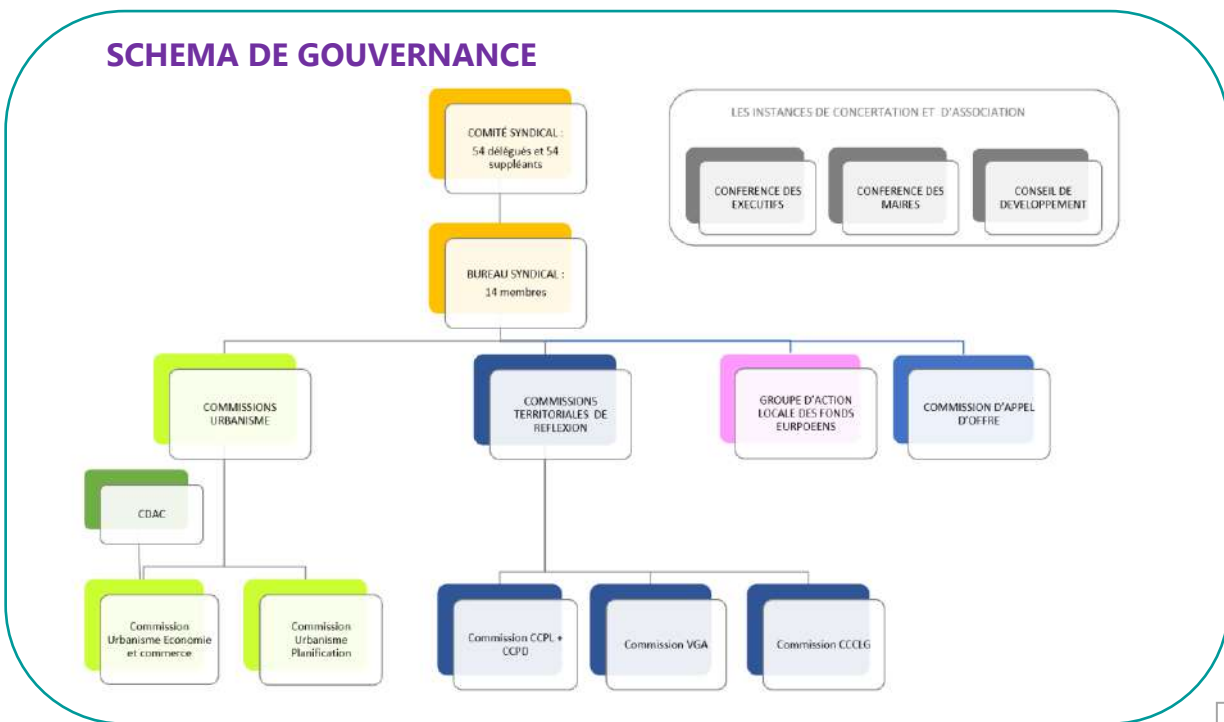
SCHEMA DE GOUVERNANCE

COMITÉ SYNDICAL : 54 délégués et 54 suppléants

LES INSTANCES DE CONCERTATION ET D'ASSOCIATION

CONFERENCE DES EXECUTIFS

CONFERENCE DES MAIRES

CONSEIL DE DEVELOPPEMENT

BUREAU SYNDICAL : 14 membres

COMMISSIONS URBANISME

COMMISSIONS TERRITORIALES DE REFLEXION

GROUPE D'ACTION LOCALE DES FONDS EURPOEENS

COMMISSION D'APPEL D'OFFRE

CDAC

Commission Urbanisme Economie et commerce

Commission Urbanisme Planification

Commission CCPL + CCPD

Commission VGA

Commission CCCLG